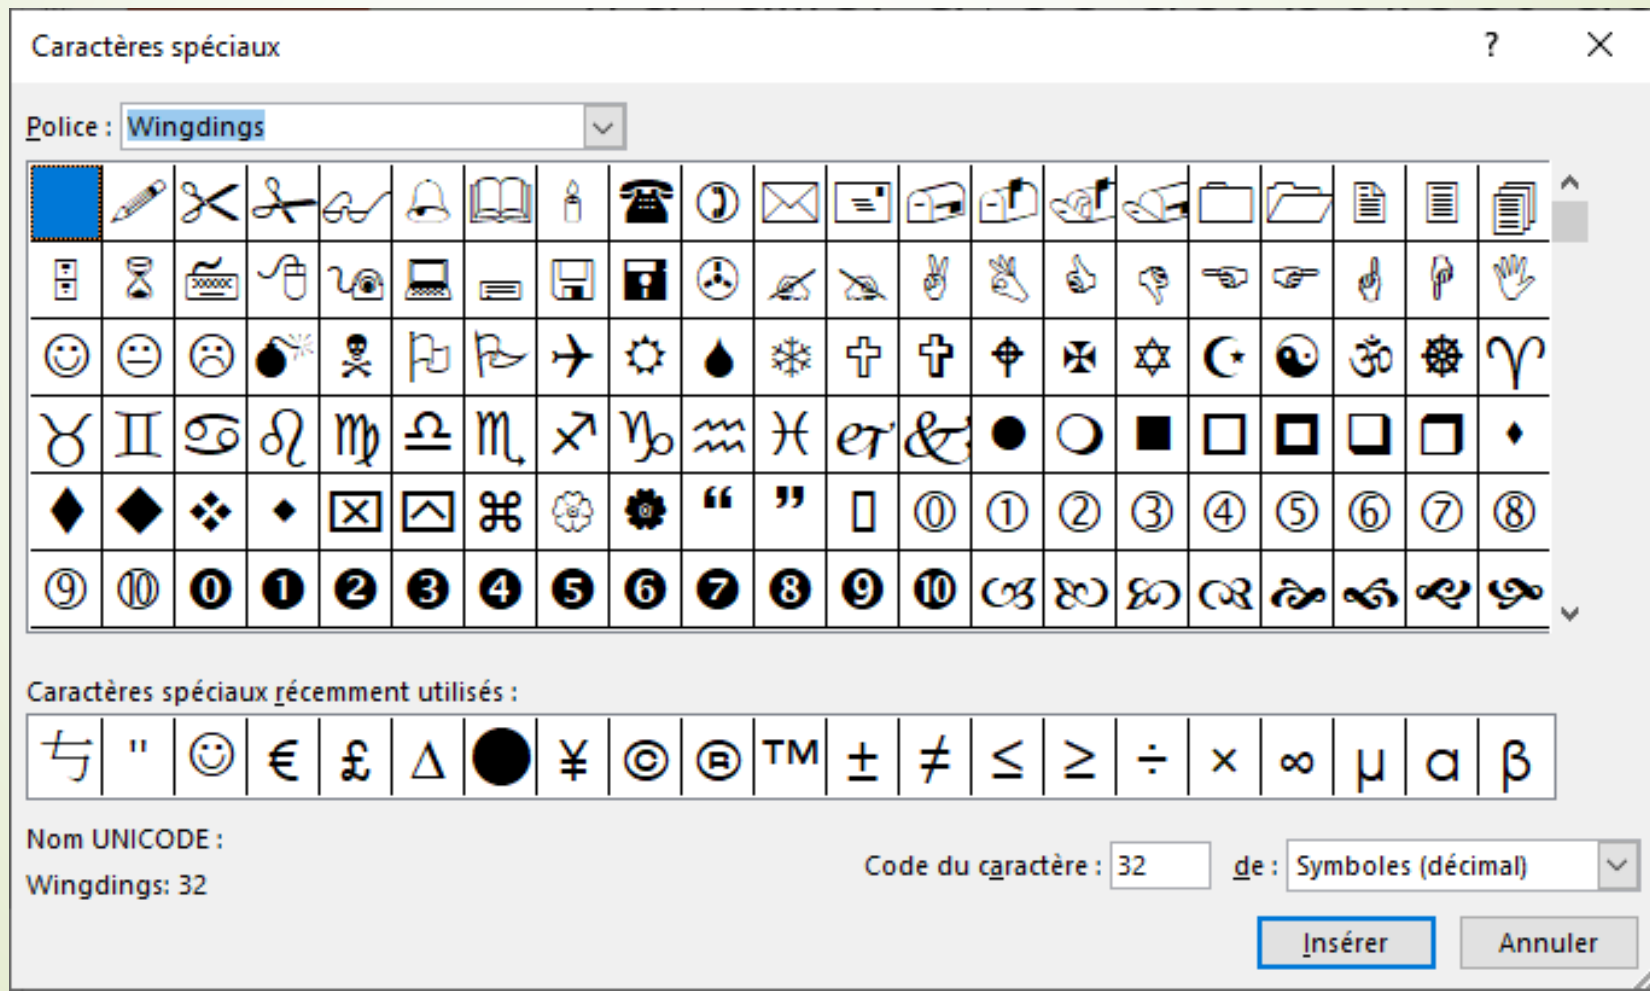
Caractères spéciaux

?

Police : Wingdings

Caractères spéciaux récemment utilisés :

| 与 | " | ☺ | € | £ | Δ | ● | ¥ | © | ® | ™ | ± | ≠ | ≤ | ≥ | ÷ | × | ∞ | μ | α | β |
|---|---|---|---|---|---|---|---|---|---|---|---|---|---|---|---|---|---|---|---|---|

Nom UNICODE :

Wingdings: 32

Code du caractère : 32 de : Symboles (décimal)

Insérer Annuler